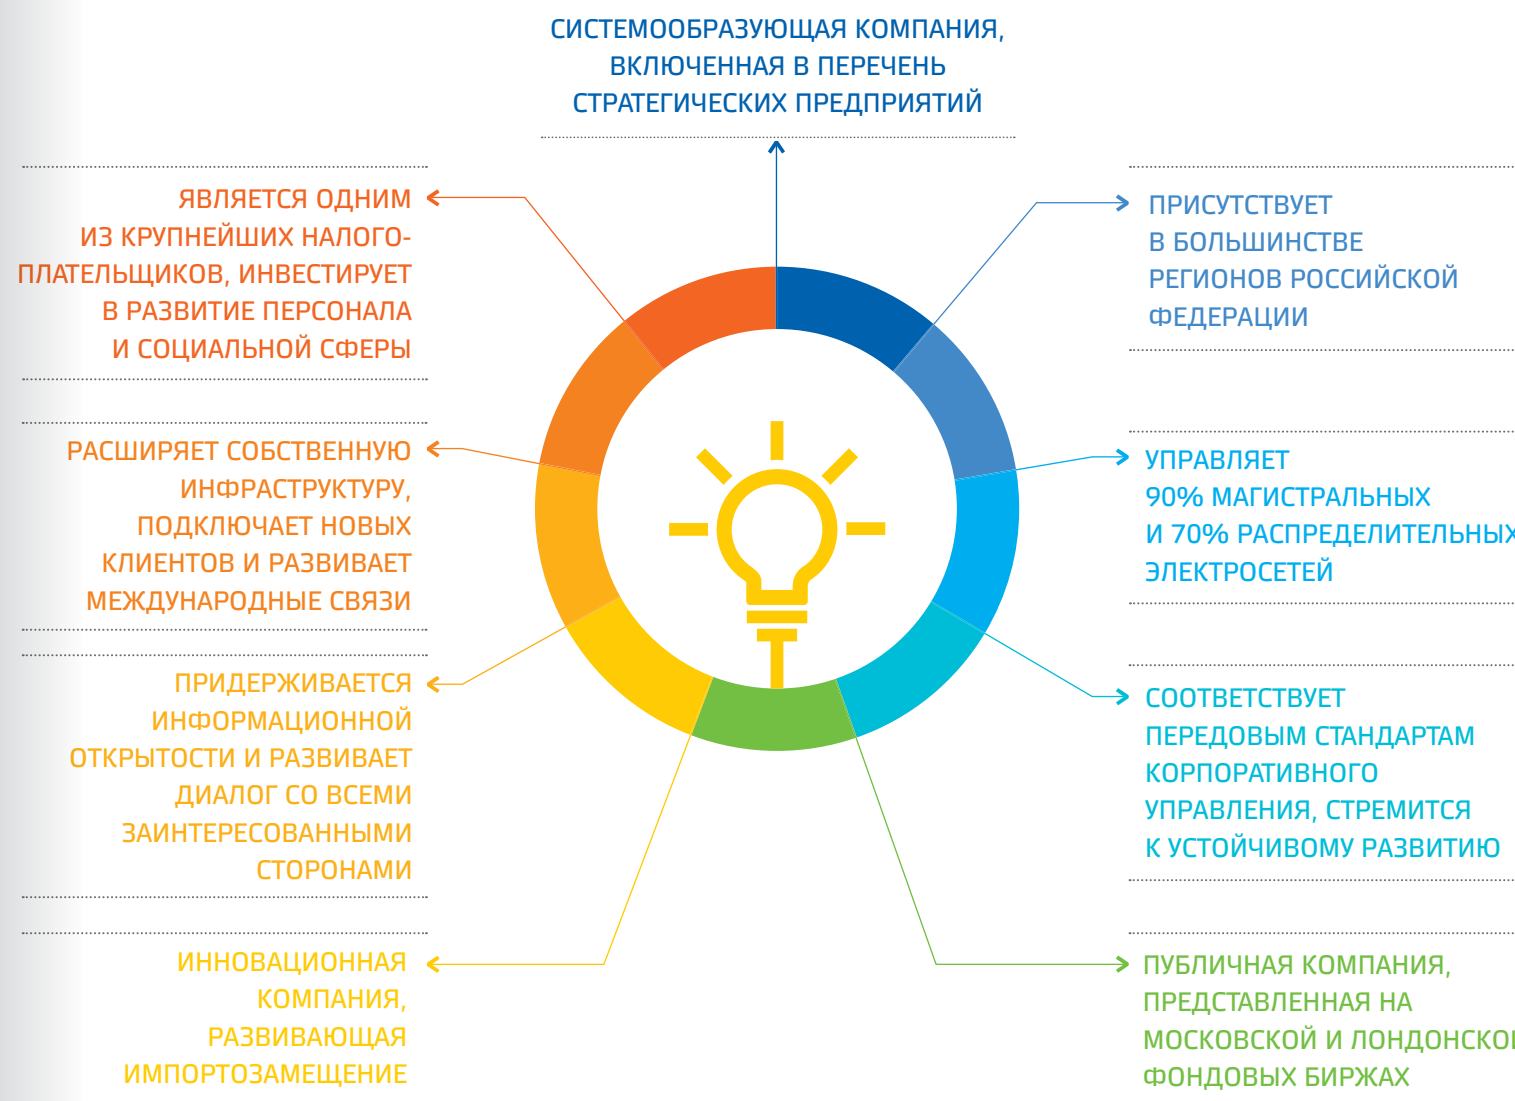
СИСТЕМООБРАЗУЮЩАЯ КОМПАНИЯ, ВКЛЮЧЕННАЯ В ПЕРЕЧЕНЬ СТРАТЕГИЧЕСКИХ ПРЕДПРИЯТИЙ

ЯВЛЯЕТСЯ ОДНИМ ИЗ КРУПНЕЙШИХ НАЛОГОПЛАТЕЛЬЩИКОВ, ИНВЕСТИРУЕТ В РАЗВИТИЕ ПЕРСОНАЛА И СОЦИАЛЬНОЙ СФЕРЫ

ПРИСУТСТВУЕТ В БОЛЬШИНСТВЕ РЕГИОНОВ РОССИЙСКОЙ ФЕДЕРАЦИИ

РАСШИРЯЕТ СОБСТВЕННУЮ ИНФРАСТРУКТУРУ, ПОДКЛЮЧАЕТ НОВЫХ КЛИЕНТОВ И РАЗВИВАЕТ МЕЖДУНАРОДНЫЕ СВЯЗИ

УПРАВЛЯЕТ 90% МАГИСТРАЛЬНЫХ И 70% РАСПРЕДЕЛИТЕЛЬНЫ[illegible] ЭЛЕКТРОСЕТЕЙ

ПРИДЕРЖИВАЕТСЯ ИНФОРМАЦИОННОЙ ОТКРЫТОСТИ И РАЗВИВАЕТ ДИАЛОГ СО ВСЕМИ ЗАИНТЕРЕСОВАННЫМИ СТОРОНАМИ

СООТВЕТСТВУЕТ ПЕРЕДОВЫМ СТАНДАРТАМ КОРПОРАТИВНОГО УПРАВЛЕНИЯ, СТРЕМИТСЯ К УСТОЙЧИВОМУ РАЗВИТИЮ

ИННОВАЦИОННАЯ КОМПАНИЯ, РАЗВИВАЮЩАЯ ИМПОРТОЗАМЕЩЕНИЕ

ПУБЛИЧНАЯ КОМПАНИЯ, ПРЕДСТАВЛЕННАЯ НА МОСКОВСКОЙ И ЛОНДОНСКО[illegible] ФОНДОВЫХ БИРЖАХ